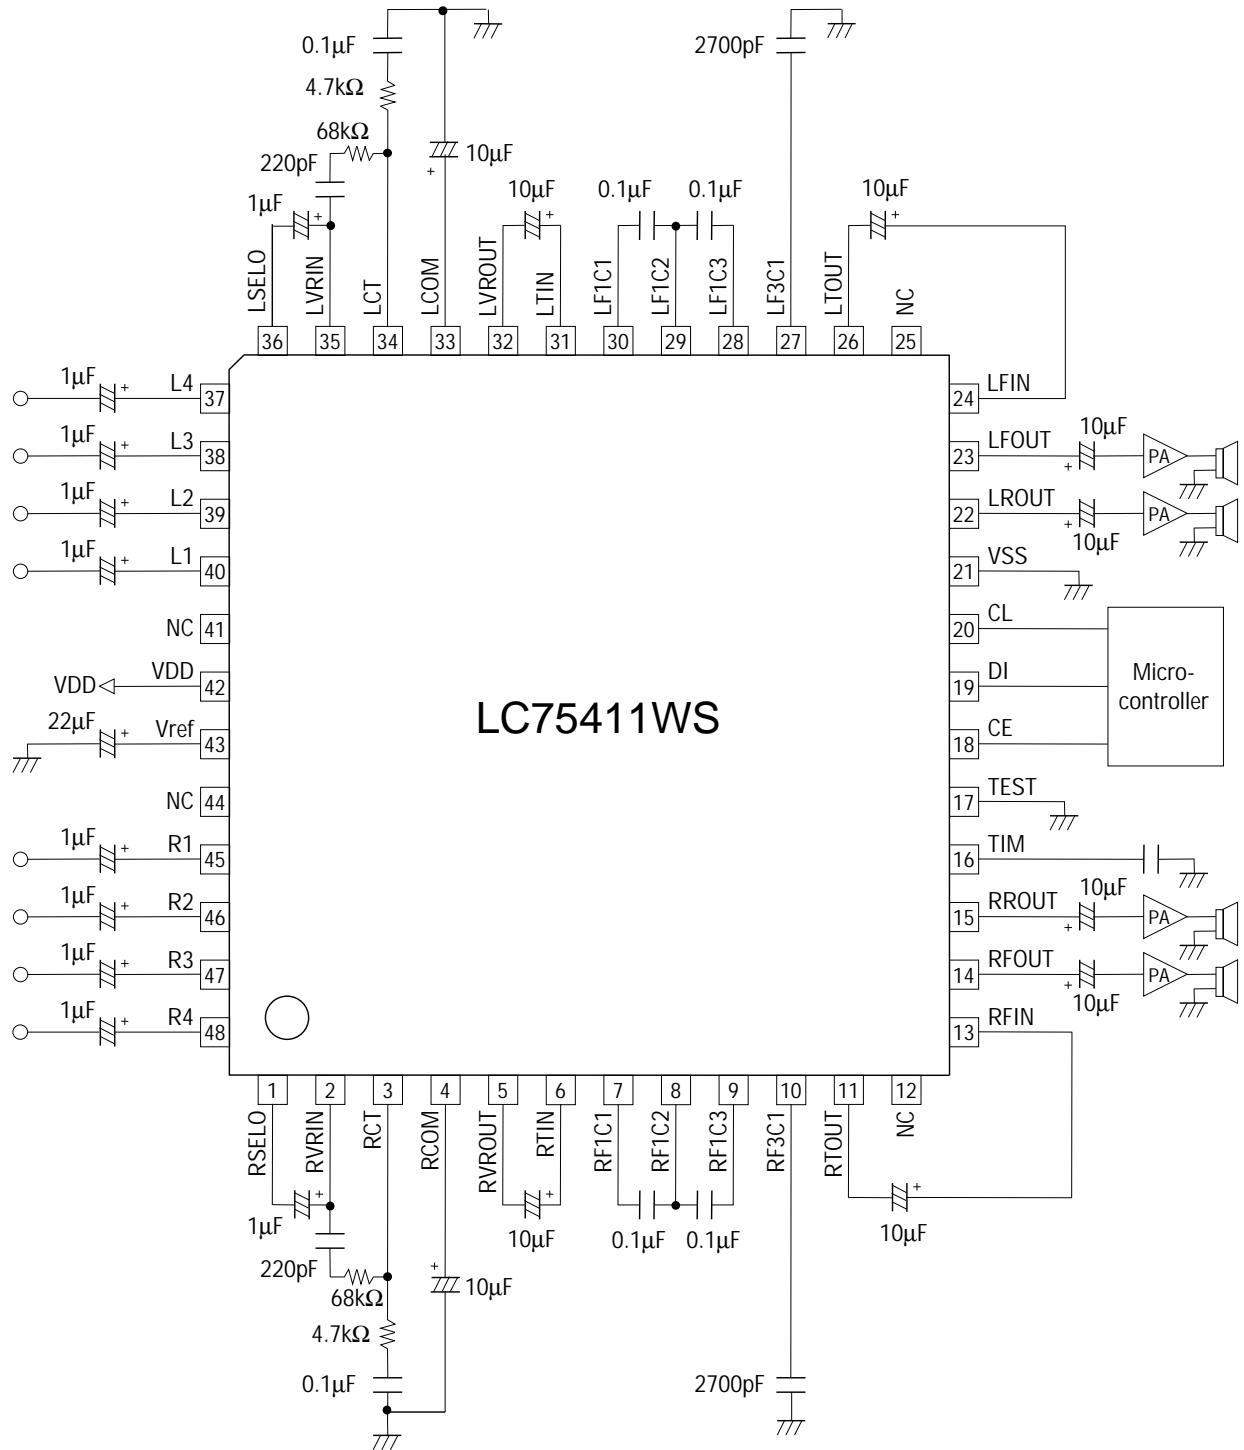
0.1μF
4.7kΩ
68kΩ
220pF
1μF
10μF
10μF
0.1μF
0.1μF
2700pF
10μF

LSELO 36
LVRIN 35
LCT 34
LCOM 33
LVROUT 32
LTIN 31
LF1C1 30
LF1C2 29
LF1C3 28
LF3C1 27
LTOUT 26
NC 25

1μF L4 37
1μF L3 38
1μF L2 39
1μF L1 40
NC 41
VDD VDD 42
22μF Vref 43
NC 44
1μF R1 45
1μF R2 46
1μF R3 47
1μF R4 48

24 LFIN
23 LFOUT 10μF PA
22 LROUT 10μF PA
21 VSS
20 CL
19 DI
18 CE
17 TEST
16 TIM
15 RROUT 10μF PA
14 RFOUT 10μF PA
13 RFIN

Micro-controller

LC75411WS

1 RSELO
2 RVRIN
3 RCT
4 RCOM
5 RVROUT
6 RTIN
7 RF1C1
8 RF1C2
9 RF1C3
10 RF3C1
11 RTOUT
12 NC

1μF
220pF
68kΩ
4.7kΩ
0.1μF
10μF
10μF
0.1μF
0.1μF
2700pF
10μF